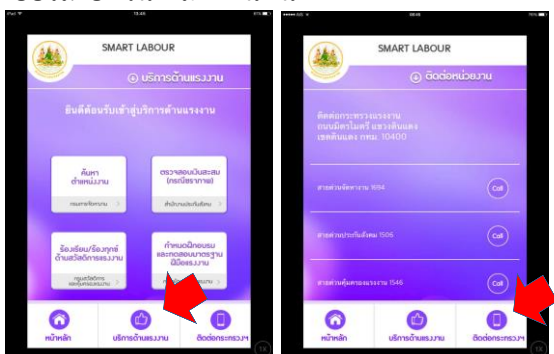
SMART LABOUR

บริการด้านแรงงาน

ยินดีต้อนรับเข้าสู่บริการด้านแรงงาน

ค้นหาตำแหน่งงาน

กรมการจัดหางาน

ตรวจสอบเงินสะสม (กรณีชราภาพ)

สำนักงานประกันสังคม

ร้องเรียน/ร้องทุกข์ ด้านสวัสดิการแรงงาน

กรมสวัสดิการและคุ้มครองแรงงาน

กำหนดฝึกอบรมและทดสอบมาตรฐานฝีมือแรงงาน

หน้าหลัก

บริการด้านแรงงาน

ติดต่อกระทรวงฯ

SMART LABOUR

ติดต่อหน่วยงาน

ติดต่อกระทรวงแรงงาน ถนนมิตรไมตรี แขวงดินแดง เขตดินแดง กทม. 10400

สายด่วนจัดหางาน 1694

Call

สายด่วนประกันสังคม 1506

Call

สายด่วนคุ้มครองแรงงาน 1546

Call

หน้าหลัก

บริการด้านแรงงาน

ติดต่อกระทรวงฯ

1X

1X